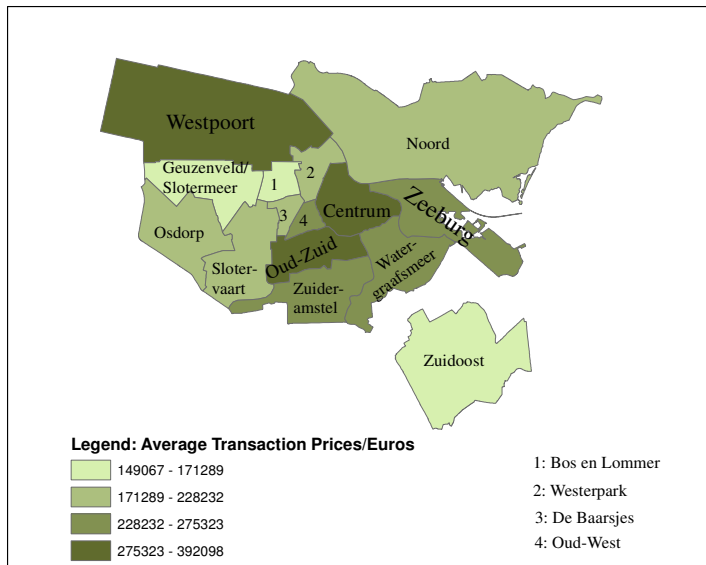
Westpoort

Noord

Geuzenveld/ Slotermeer

1

2

Centrum

Zeeburg

3

4

Osdorp

Oud-Zuid

Sloter- vaart

Water- graafsmeer

Zuider- amstel

Zuidoost

Legend: Average Transaction Prices/Euros

149067 - 171289

171289 - 228232

228232 - 275323

275323 - 392098

1: Bos en Lommer

2: Westerpark

3: De Baarsjes

4: Oud-West